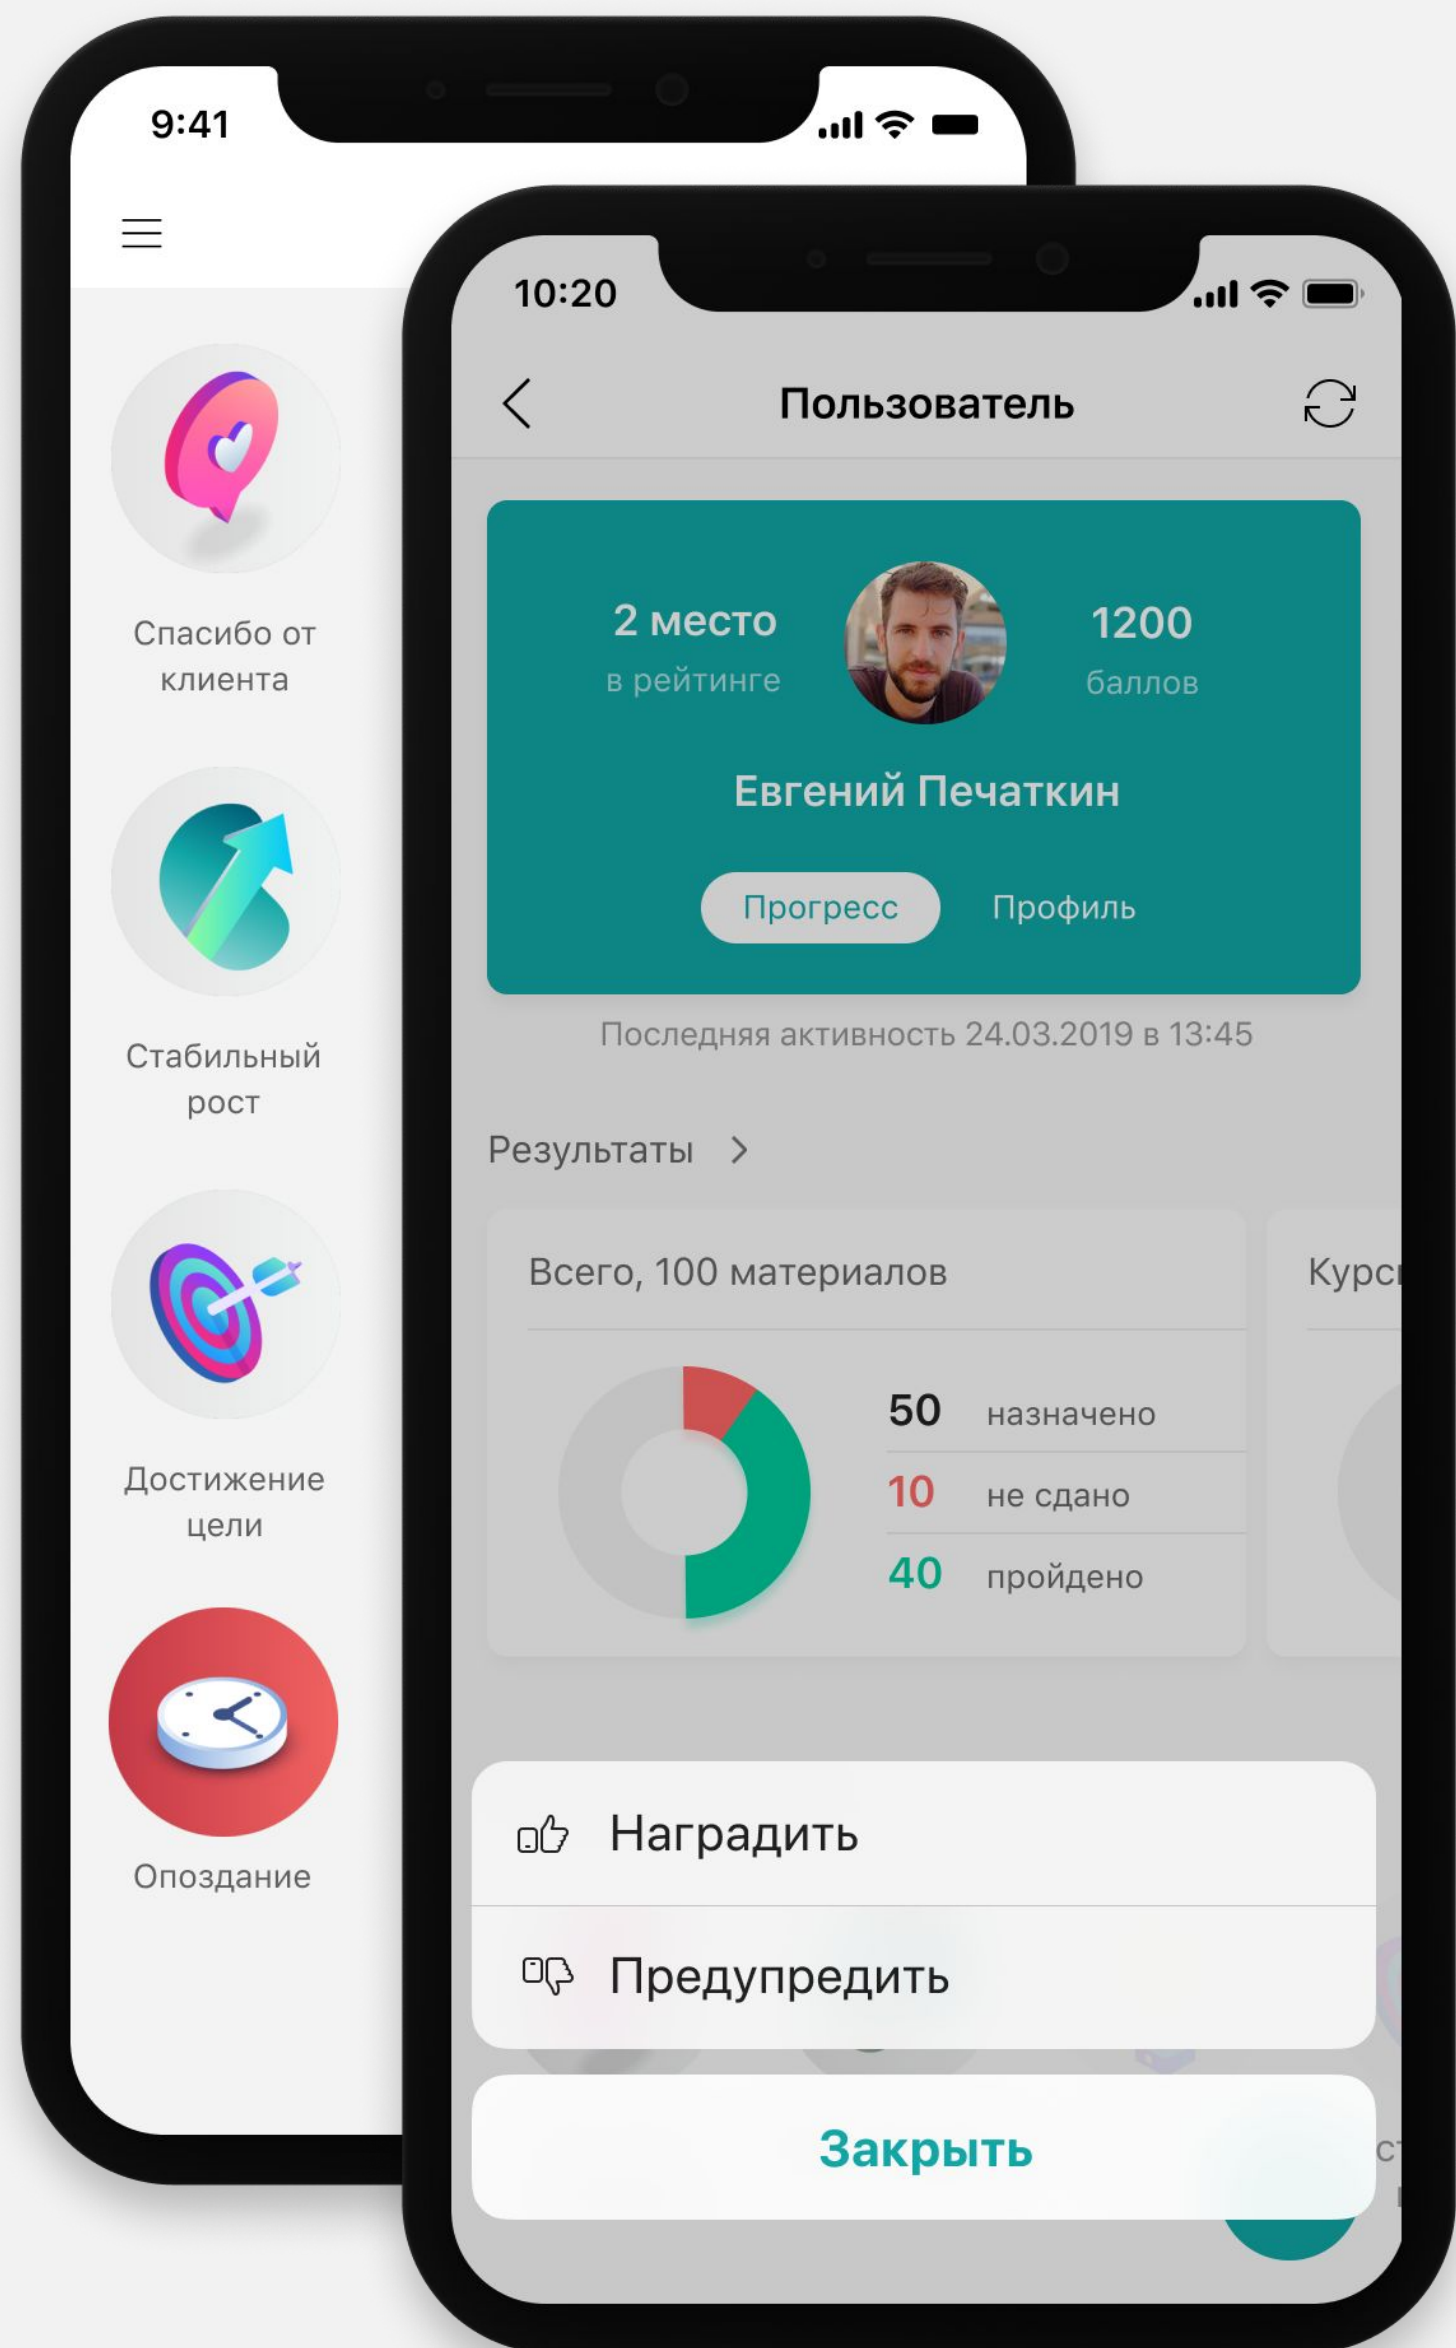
9:41

Спасибо от клиента

Стабильный рост

Достижение цели

Опоздание

10:20

Пользователь

2 место
в рейтинге

1200
баллов

Евгений Печаткин

Прогресс

Профиль

Последняя активность 24.03.2019 в 13:45

Результаты >

Всего, 100 материалов

Курс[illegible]

50 назначено
10 не сдано
40 пройдено

Наградить

Предупредить

Закрыть